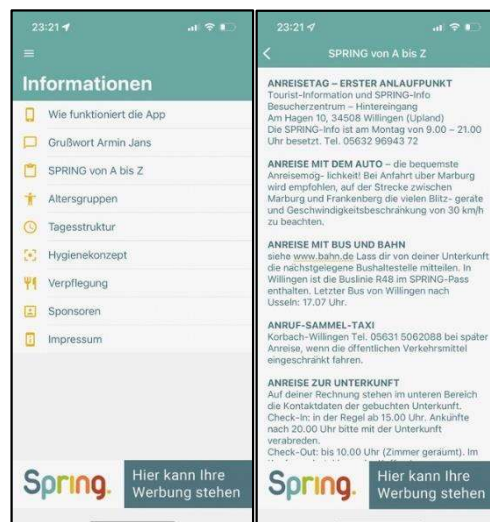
23:21

Informationen

Wie funktioniert die App

Grußwort Armin Jans

SPRING von A bis Z

Altersgruppen

Tagesstruktur

Hygienekonzept

Verpflegung

Sponsoren

Impressum

Spring.

Hier kann Ihre Werbung stehen

23:21

SPRING von A bis Z

ANREISETAG – ERSTER ANLAUFPUNKT
Tourist-Information und SPRING-Info Besucherzentrum – Hintereingang Am Hagen 10, 34508 Willingen (Upland) Die SPRING-Info ist am Montag von 9.00 – 21.00 Uhr besetzt. Tel. 05632 96943 72

ANREISE MIT DEM AUTO – die bequemste Anreisemög- lichkeit! Bei Anfahrt über Marburg wird empfohlen, auf der Strecke zwischen Marburg und Frankenberg die vielen Blitz- gerate und Geschwindigkeitsbeschränkung von 30 km/h zu beachten.

ANREISE MIT BUS UND BAHN
siehe www.bahn.de Lass dir von deiner Unterkunft die nächstgelegene Bushaltestelle mitteilen. In Willingen ist die Buslinie R48 im SPRING-Pass enthalten. Letzter Bus von Willingen nach Usseln: 17.07 Uhr.

ANRUF-SAMMEL-TAXI
Korbach-Willingen Tel. 05631 5062088 bei später Anreise, wenn die öffentlichen Verkehrsmittel eingeschränkt fahren.

ANREISE ZUR UNTERKUNFT
Auf deiner Rechnung stehen im unteren Bereich die Kontaktdaten der gebuchten Unterkunft. Check-In: In der Regel ab 15.00 Uhr. Ankünfte nach 20.00 Uhr bitte mit der Unterkunft verabreden.
Check-Out: bis 10.00 Uhr (Zimmer geräumt). Im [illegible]

Spring.

Hier kann Ihre Werbung stehen